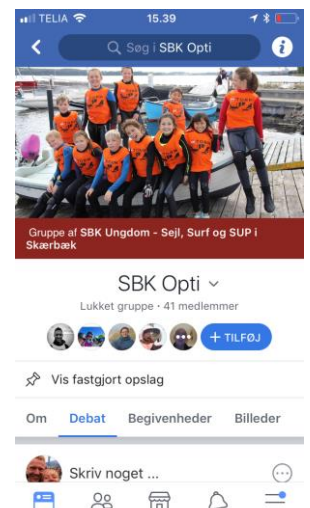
TELIA 15.39

Søg i SBK Opti

Gruppe af SBK Ungdom - Sejl, Surf og SUP i Skærbæk

SBK Opti

Lukket gruppe · 41 medlemmer

+ TILFØJ

Vis fastgjort opslag

Om Debat Begivenheder Billeder

Skriv noget ...